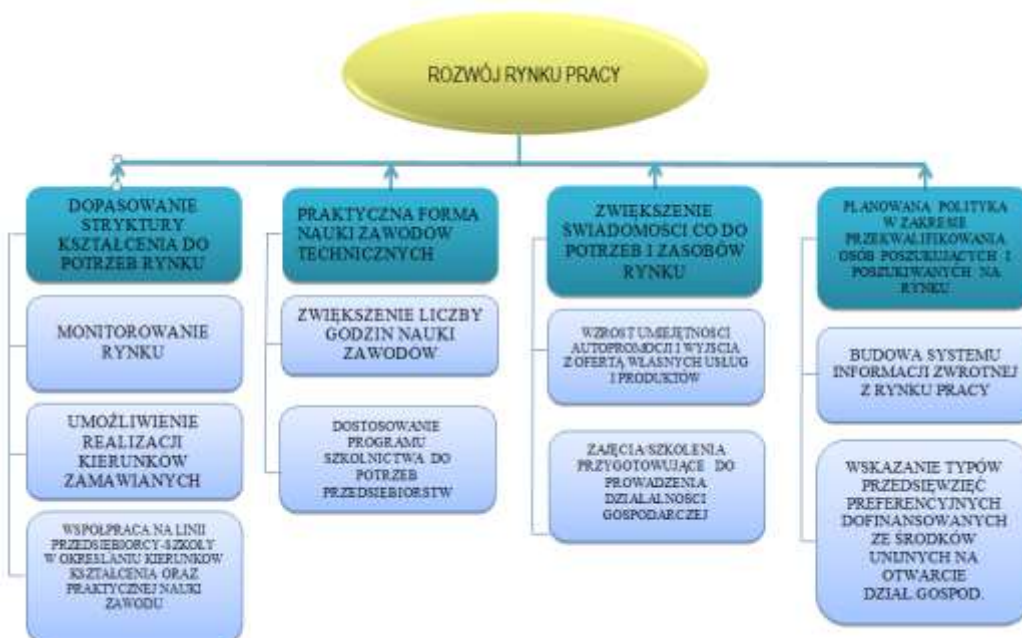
ROZWÓJ RYNKU PRACY

DOPASOWANIE STRYKTURY KSZTAŁCENIA DO POTRZEB RYNKU

MONITOROWANIE RYNKU

UMOŻLIWIENIE REALIZACJI KIERUNKÓW ZAMAWIANYCH

WSPÓŁPRACA NA LINII PRZEDSIĘBIORCY-SZKOŁY W OKREŚLANIU KIERUNKÓW KSZTAŁCENIA ORAZ PRAKTYCZNEJ NAUKI ZAWODU

PRAKTYCZNA FORMA NAUKI ZAWODÓW TECHNICZNYCH

ZWIĘKSZENIE LICZBY GODZIN NAUKI ZAWODÓW

DOSTOSOWANIE PROGRAMU SZKOLNICTWA DO POTRZEB PRZEDSIĘBIORSTW

ZWIĘKSZENIE ŚWIADOMOŚCI CO DO POTRZEB I ZASOBÓW RYNKU

WZROST UMIEJĘTNOŚCI AUTOPROMOCJI I WYJŚCIA Z OFERTĄ WŁASNYCH USŁUG I PRODUKTÓW

ZAJĘCIA/SZKOLENIA PRZYGOTOWUJĄCE DO PROWADZENIA DZIAŁALNOŚCI GOSPODARCZEJ

PLANOWANA POLITYKA W ZAKRESIE PRZEKWALIFIKOWANIA OSÓB POSZUKUJĄCYCH I POSZUKIWANYCH NA RYNKU

BUDOWA SYSTEMU INFORMACJI ZWROTNEJ Z RYNKU PRACY

WSKAZANIE TYPÓW PRZEDSIĘWZIĘĆ PREFERENCYJNYCH DOFINANSOWANYCH ZE ŚRODKÓW UNIJNYCH NA OTWARCIE DZIAŁ. GOSPOD.